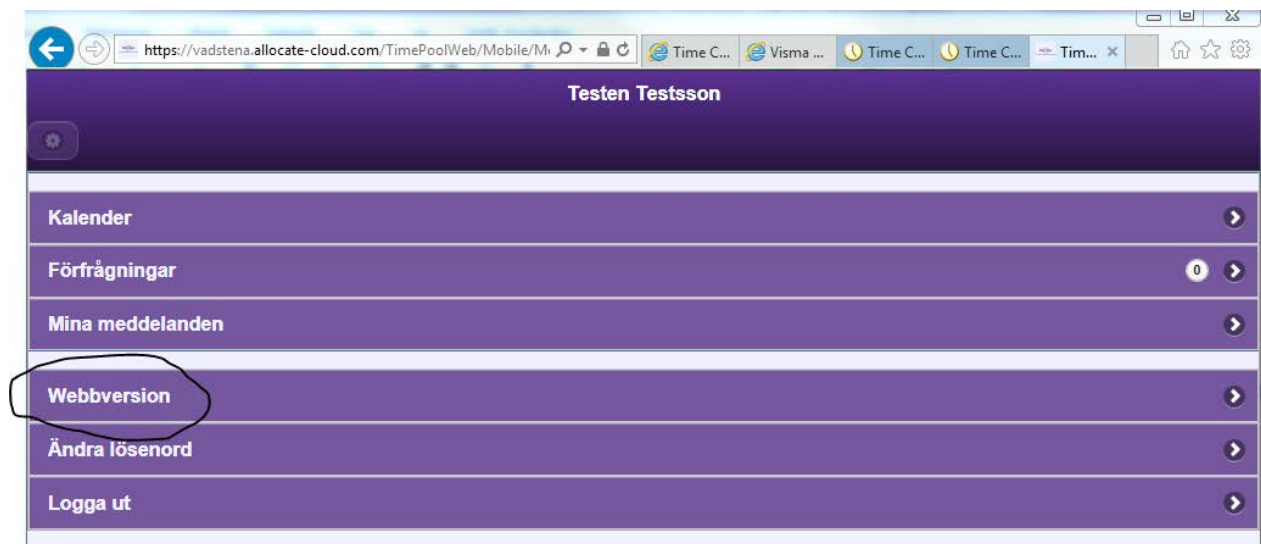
https://vadstena.allocate-cloud.com/TimePoolWeb/Mobile/M

Time C... Visma ... Time C... Time C... Tim... ×

Testen Testsson

Kalender

Förfrågningar 0

Mina meddelanden

Webbversion

Ändra lösenord

Logga ut